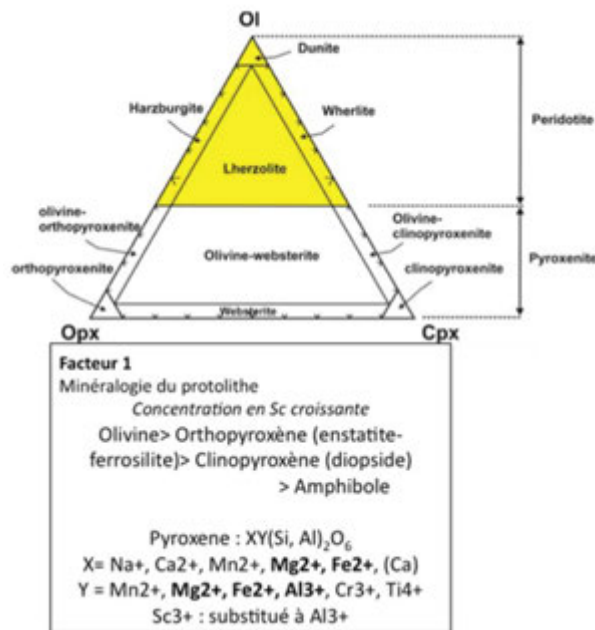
Ol

Dunite

Harzburgite

Wherlite

Peridotite

Lherzolite

olivine-orthopyroxenite

Olivine-clinopyroxenite

Olivine-websterite

Pyroxenite

orthopyroxenite

clinopyroxenite

Websterite

Opx

Cpx

Facteur 1
Minéralogie du protolithe
Concentration en Sc croissante
Olivine> Orthopyroxène (enstatite-ferrosilite)> Clinopyroxène (diopside) > Amphibole

Pyroxene : XY(Si, Al)$_2$O$_6$
X= Na+, Ca2+, Mn2+, Mg2+, Fe2+, (Ca)
Y = Mn2+, Mg2+, Fe2+, Al3+, Cr3+, Ti4+
Sc3+ : substitué à Al3+